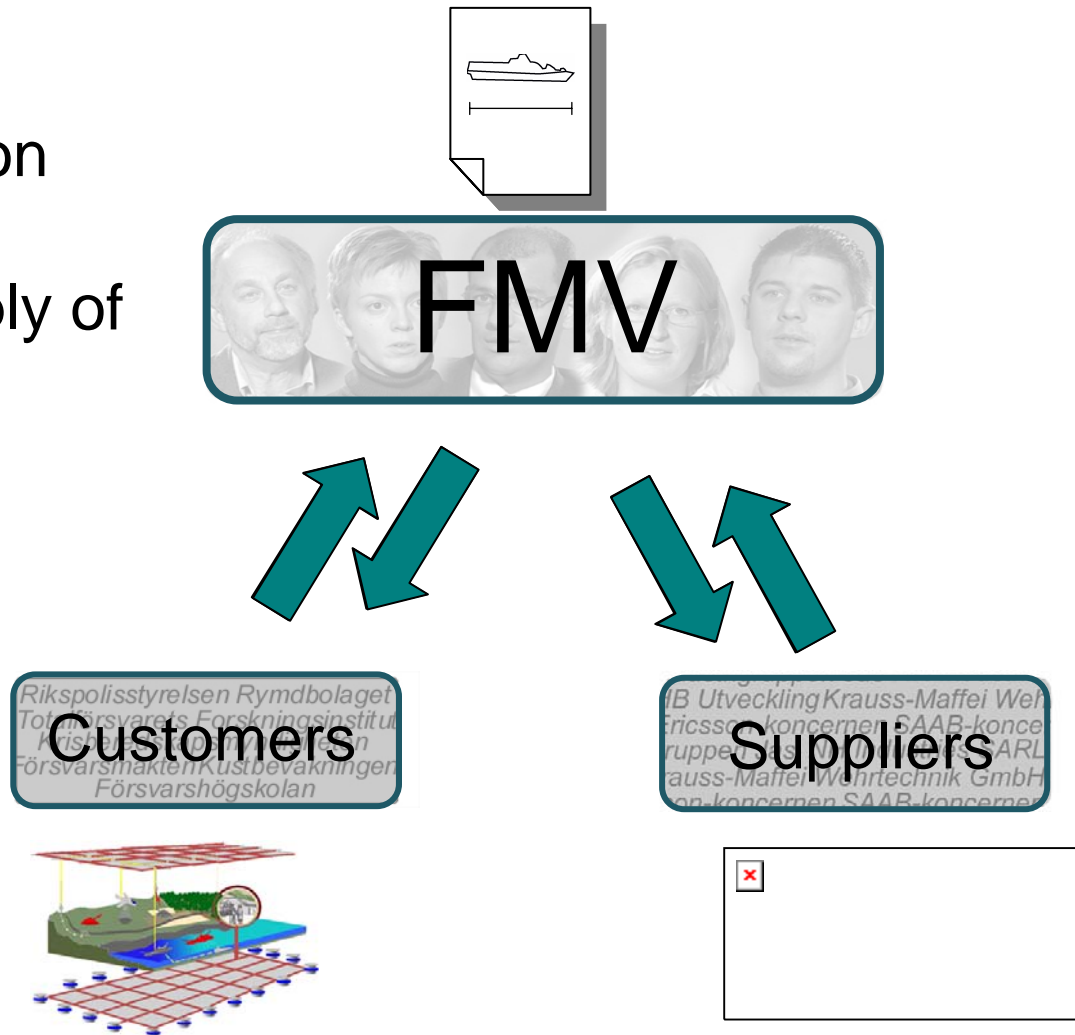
on

ply of

FMV

Rikspolisstyrelsen Rymdbolaget
Totalförsvarets Forskningsinstitut
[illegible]
Försvarsmakten Kustbevakningen
Försvarshögskolan

Customers

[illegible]B Utveckling Krauss-Maffei Weh
Ericsson-koncernen SAAB-konce
ruppe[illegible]
rauss-Maffei Wehrtechnik GmbH
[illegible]on-koncernen SAAB-koncerne

Suppliers